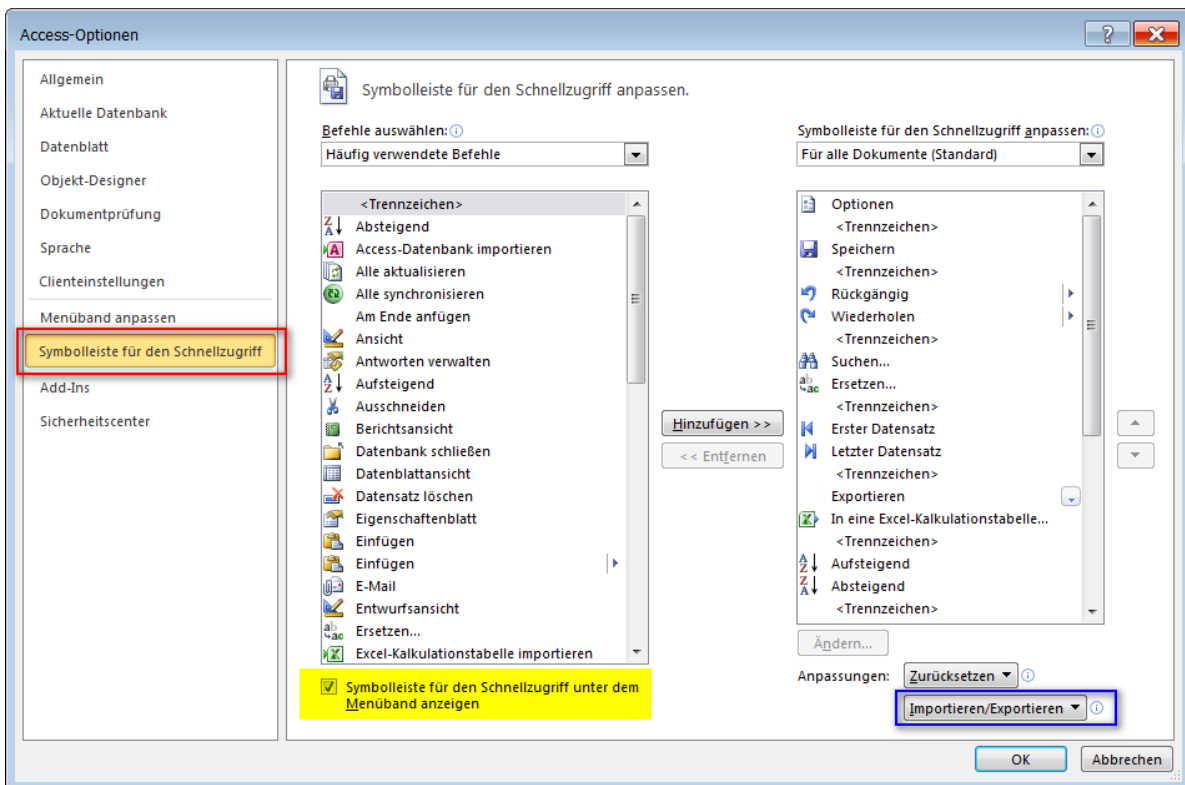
Access-Optionen

Allgemein
Aktuelle Datenbank
Datenblatt
Objekt-Designer
Dokumentprüfung
Sprache
Clienteinstellungen
Menüband anpassen
Symbolleiste für den Schnellzugriff
Add-Ins
Sicherheitscenter

Symbolleiste für den Schnellzugriff anpassen.

Befehle auswählen:
Häufig verwendete Befehle

<Trennzeichen>
Absteigend
Access-Datenbank importieren
Alle aktualisieren
Alle synchronisieren
Am Ende anfügen
Ansicht
Antworten verwalten
Aufsteigend
Ausschneiden
Berichtsansicht
Datenbank schließen
Datenblattansicht
Datensatz löschen
Eigenschaftenblatt
Einfügen
Einfügen
E-Mail
Entwurfsansicht
Ersetzen...
Excel-Kalkulationstabelle importieren

Symbolleiste für den Schnellzugriff unter dem Menüband anzeigen

Hinzufügen >>
<< Entfernen

Symbolleiste für den Schnellzugriff anpassen:
Für alle Dokumente (Standard)

Optionen
<Trennzeichen>
Speichern
<Trennzeichen>
Rückgängig
Wiederholen
<Trennzeichen>
Suchen...
Ersetzen...
<Trennzeichen>
Erster Datensatz
Letzter Datensatz
<Trennzeichen>
Exportieren
In eine Excel-Kalkulationstabelle...
<Trennzeichen>
Aufsteigend
Absteigend
<Trennzeichen>

Ändern...

Anpassungen: Zurücksetzen
Importieren/Exportieren

OK
Abbrechen